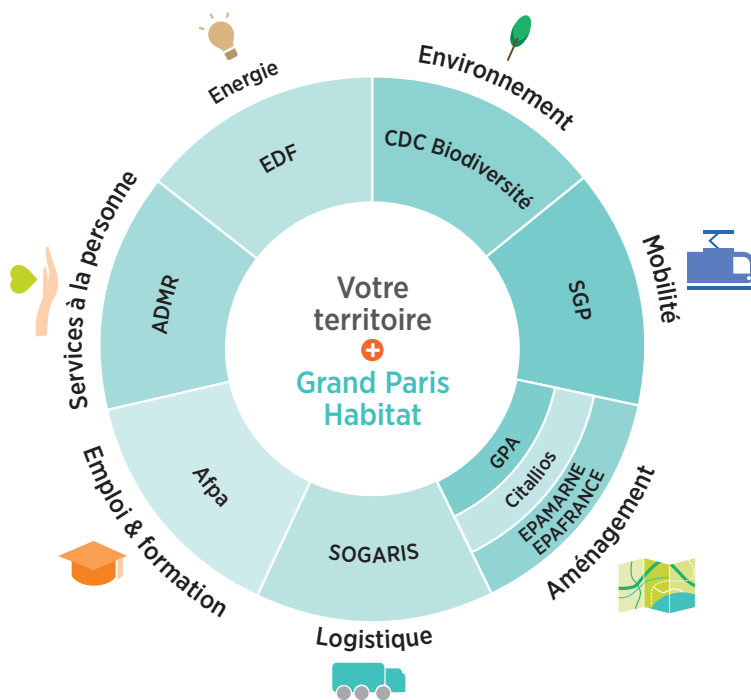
Energie

EDF

Environnement

CDC Biodiversité

Mobilité

SGP

Aménagement

GPA

Citallios

EPAMARNE
EPAFRANCE

Logistique

SOGARIS

Emploi & formation

Afpa

Services à la personne

ADMR

Votre territoire
+
Grand Paris Habitat